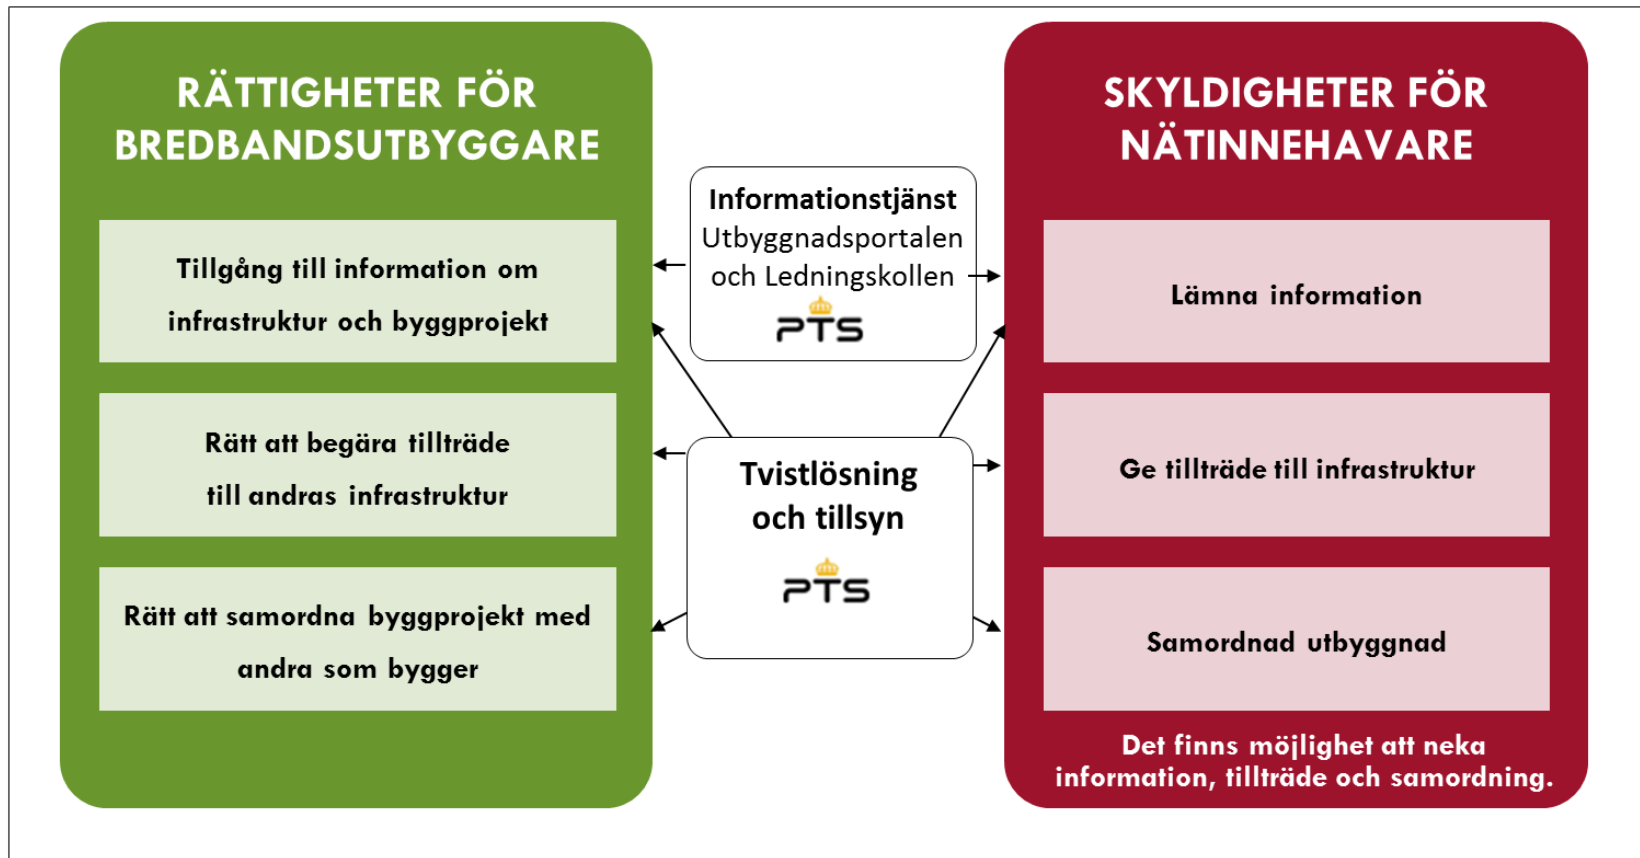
RÄTTIGHETER FÖR BREDBANDSUTBYGGARE

Tillgång till information om infrastruktur och byggprojekt

Rätt att begära tillträde till andras infrastruktur

Rätt att samordna byggprojekt med andra som bygger

Informationstjänst
Utbyggnadsportalen och Ledningskollen
PTS

Tvistlösning och tillsyn
PTS

SKYLDIGHETER FÖR NÄTINNEHAVARE

Lämna information

Ge tillträde till infrastruktur

Samordnad utbyggnad

Det finns möjlighet att neka information, tillträde och samordning.